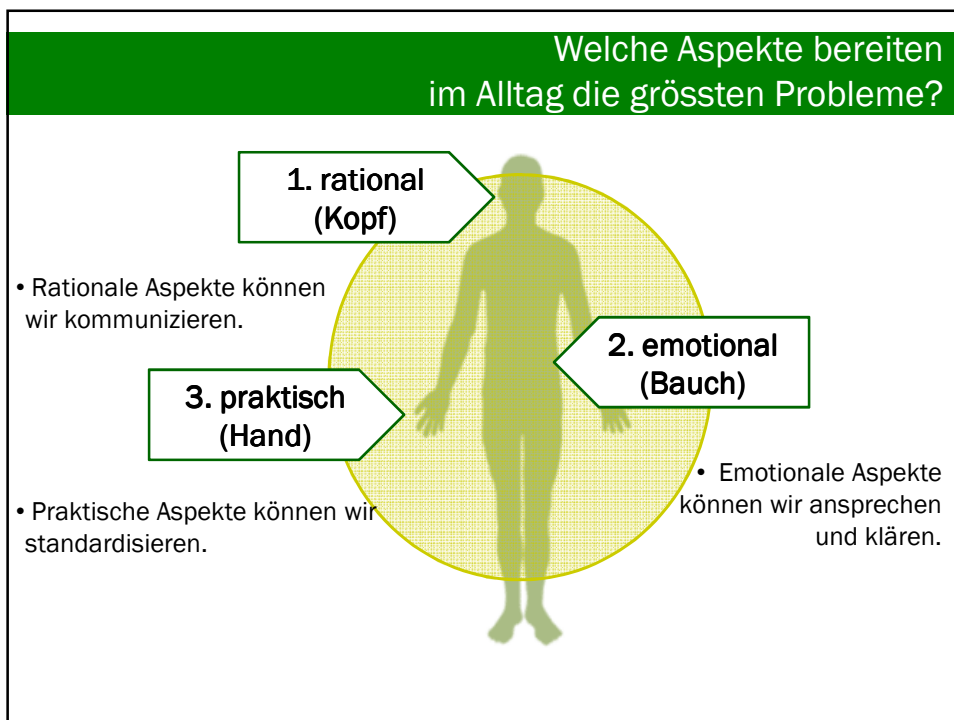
Welche Aspekte bereiten im Alltag die grössten Probleme?

1. rational (Kopf)

• Rationale Aspekte können wir kommunizieren.

2. emotional (Bauch)

3. praktisch (Hand)

• Emotionale Aspekte können wir ansprechen und klären.

• Praktische Aspekte können wir standardisieren.